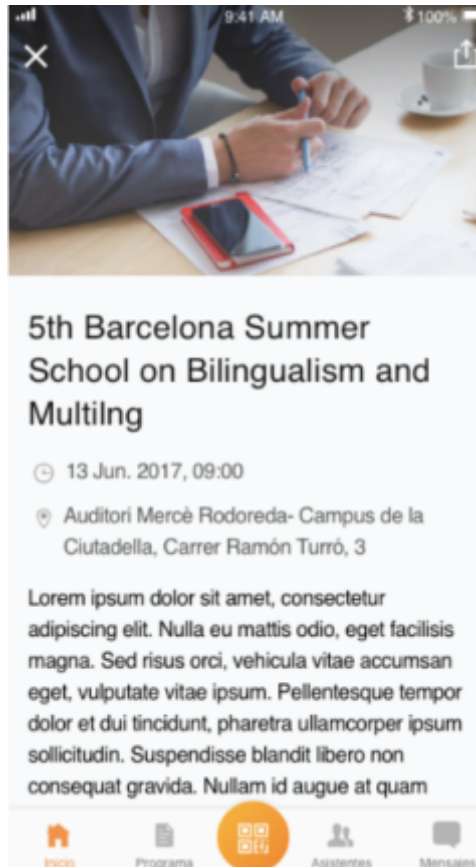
9:41 AM
100%

5th Barcelona Summer School on Bilingualism and Multilng

13 Jun. 2017, 09:00

Auditori Mercè Rodoreda- Campus de la Ciutadella, Carrer Ramón Turró, 3

Lorem ipsum dolor sit amet, consectetur adipiscing elit. Nulla eu mattis odio, eget facilisis magna. Sed risus orci, vehicula vitae accumsan eget, vulputate vitae ipsum. Pellentesque tempor dolor et dui tincidunt, pharetra ullamcorper ipsum sollicitudin. Suspendisse blandit libero non consequat gravida. Nullam id augue at quam

Inicio
Programa
Asistentes
Mensajes